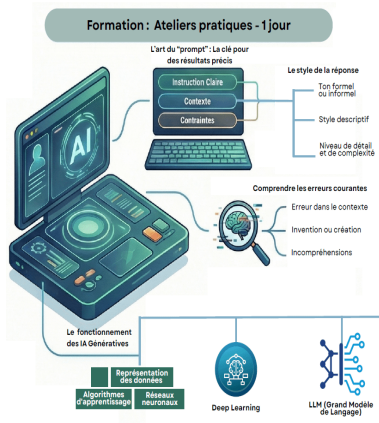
Formation : Ateliers pratiques - 1 jour

L'art du "prompt" : La clé pour des résultats précis

Instruction Claire

Contexte

Contraintes

AI

Le style de la réponse

Ton formel ou informel

Style descriptif

Niveau de détail et de complexité

Comprendre les erreurs courantes

Erreur dans le contexte

Invention ou création

Incompréhensions

Le fonctionnement des IA Génératives

Représentation des données

Algorithmes d'apprentissage

Réseaux neuronaux

Deep Learning

LLM (Grand Modèle de Langage)